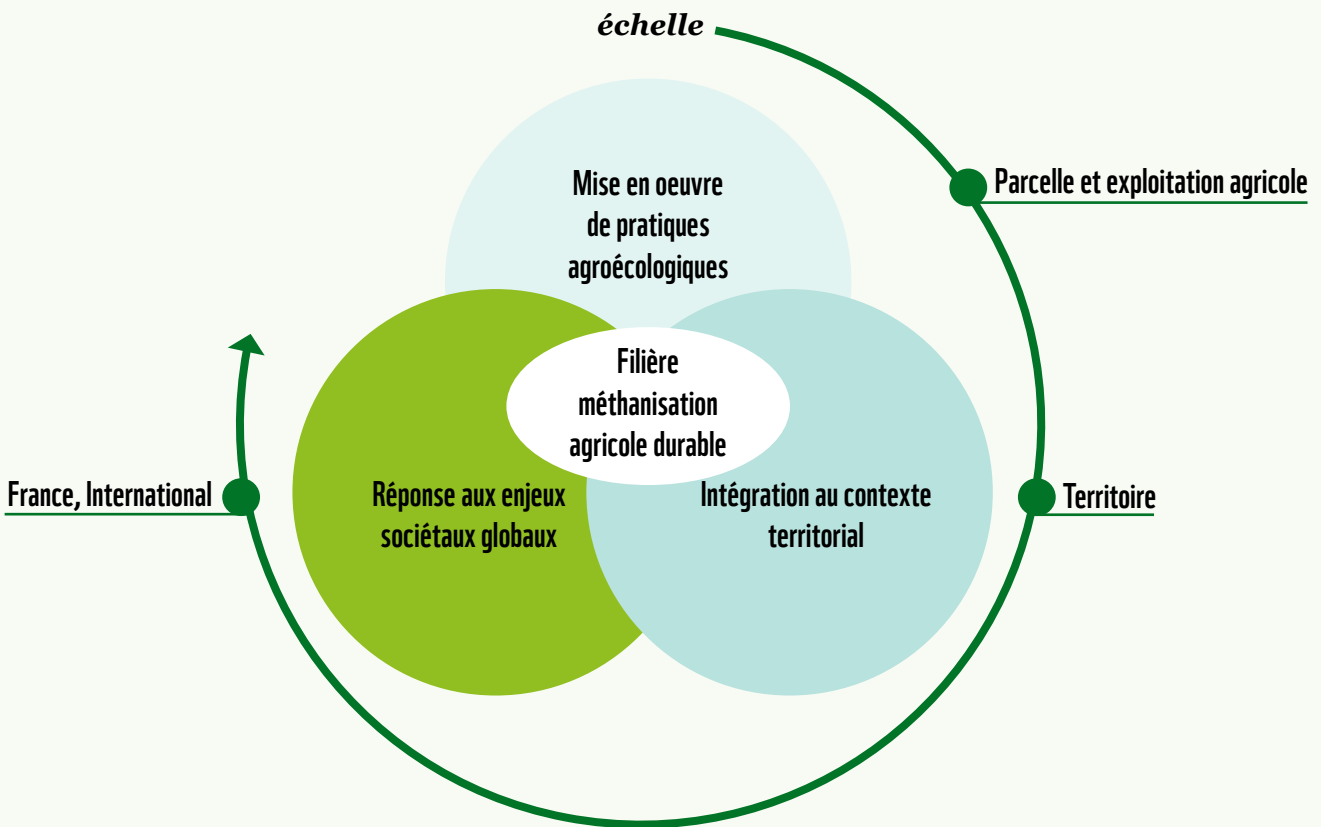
échelle

Parcelle et exploitation agricole

Mise en oeuvre de pratiques agroécologiques

Filière méthanisation agricole durable

France, International

Réponse aux enjeux sociétaux globaux

Intégration au contexte territorial

Territoire